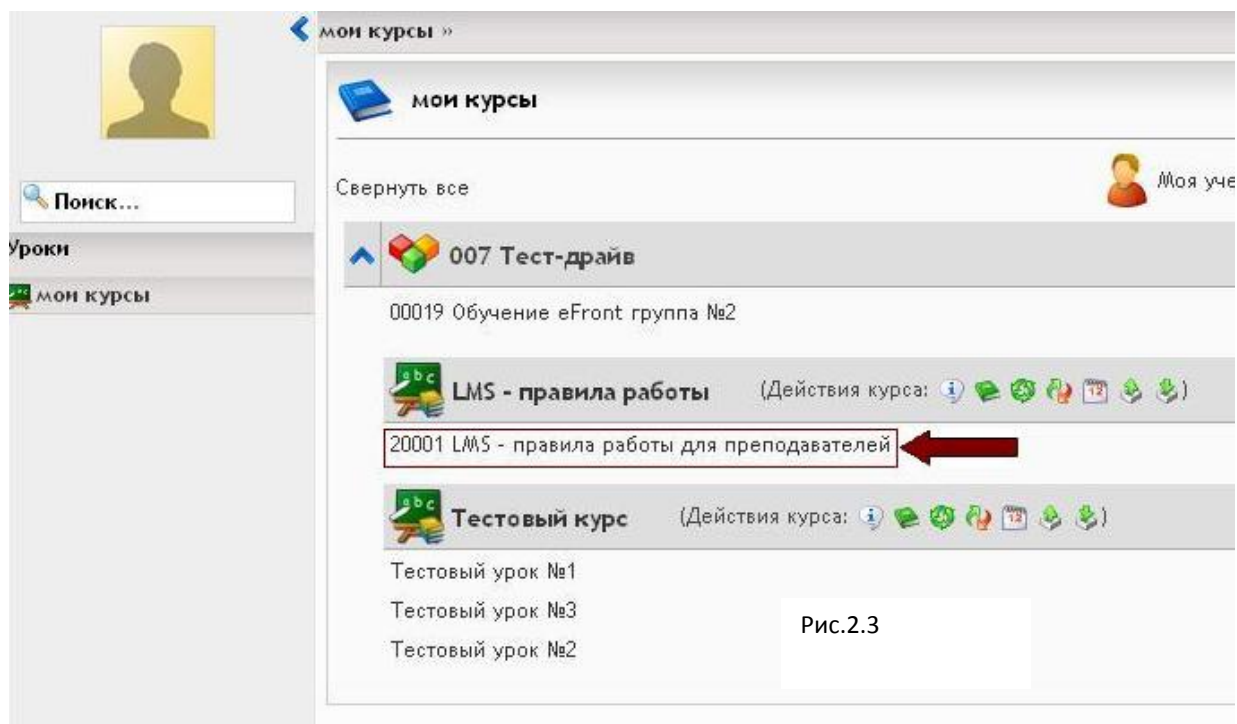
мои курсы »

мои курсы

Поиск...

Уроки

мои курсы

Свернуть все

Моя уче

007 Тест-драйв

00019 Обучение eFront группа №2

LMS - правила работы (Действия курса: )

20001 LMS - правила работы для преподавателей

Тестовый курс (Действия курса: )

Тестовый урок №1

Тестовый урок №3

Тестовый урок №2

Рис.2.3